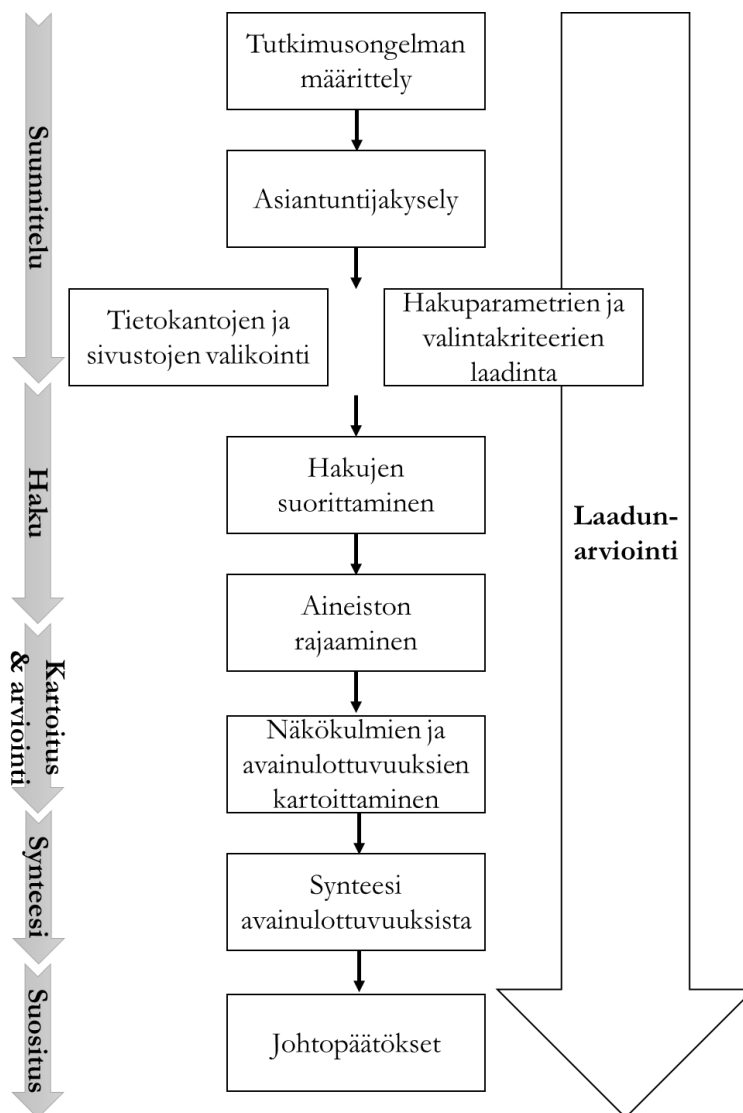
Suunnittelu

Tutkimusongelman määrittely

Asiantuntijakysely

Tietokantojen ja sivustojen valikointi

Hakuparametrien ja valintakriteerien laadinta

Haku

Hakujen suorittaminen

Aineiston rajaaminen

Kartoitus & arviointi

Näkökulmien ja avainulottuvuuksien kartoittaminen

Synteesi

Synteesi avainulottuvuuksista

Suositus

Johtopäätökset

Laadunarviointi